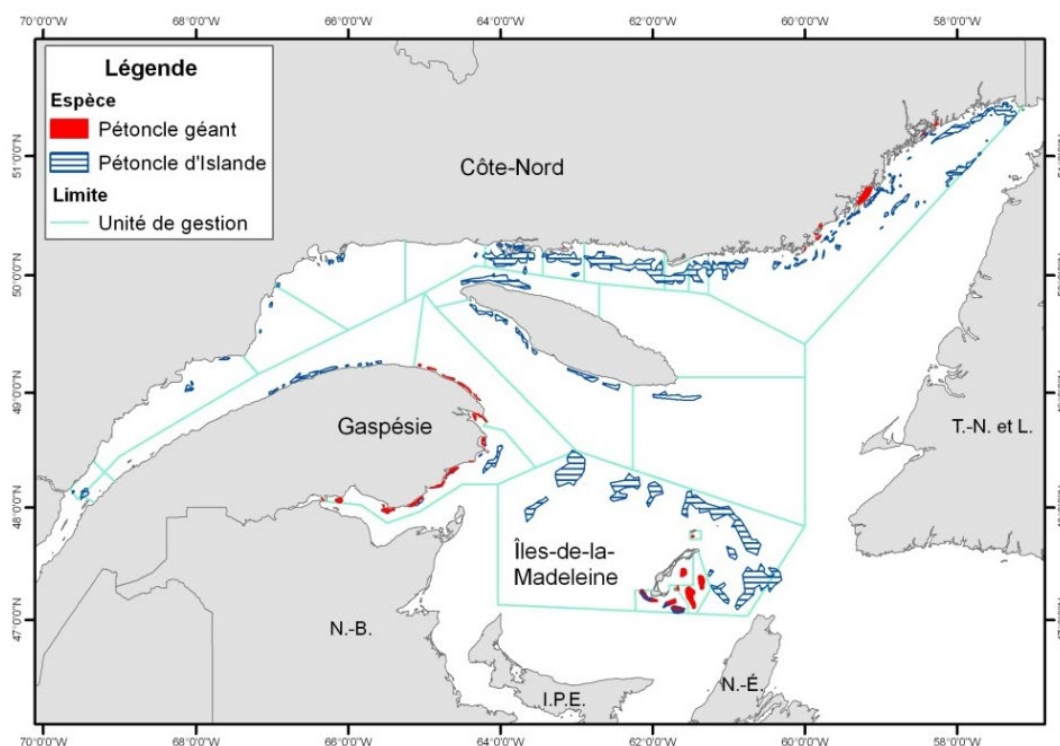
70°0'0"W 68°0'0"W 66°0'0"W 64°0'0"W 62°0'0"W 60°0'0"W 58°0'0"W

Légende
Espèce
Pétoncle géant
Pétoncle d'Islande
Limite
Unité de gestion

51°0'0"N
50°0'0"N
49°0'0"N
48°0'0"N
47°0'0"N

Côte-Nord

Gaspésie

T.-N. et L.

Îles-de-la-Madeleine

N.-B.

I.P.E.

N.-É.

70°0'0"W 68°0'0"W 66°0'0"W 64°0'0"W 62°0'0"W 60°0'0"W 58°0'0"W